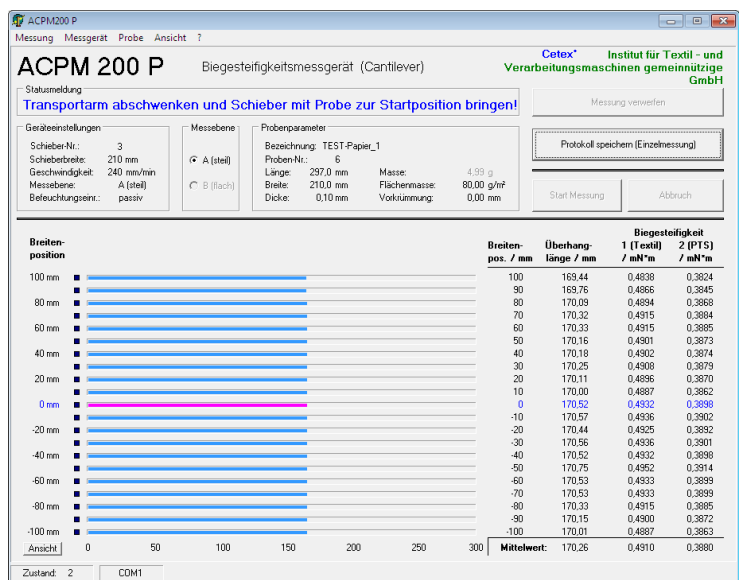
ACPM200 P

Messung Messgerät Probe Ansicht ?

ACPM 200 P

Biegesteifigkeitsmessgerät (Cantilever)

Cetex® Institut für Textil - und Verarbeitungsmaschinen gemeinnützige GmbH

Statusmeldung

Transportarm abschwenken und Schieber mit Probe zur Startposition bringen!

Messung verwerfen

Geräteeinstellungen

Schieber-Nr.: 3
Schieberbreite: 210 mm
Geschwindigkeit: 240 mm/min
Messebene: A (steil)
Befeuchtungseinr.: passiv

Messebene

A (steil)
B (flach)

Probenparameter

Bezeichnung: TEST-Papier_1
Proben-Nr.: 6
Länge: 297,0 mm
Breite: 210,0 mm
Dicke: 0,10 mm
Masse: 4,99 g
Flächenmasse: 80,00 g/m²
Vorkrümmung: 0,00 mm

Protokoll speichern (Einzelmessung)

Start Messung

Abbruch

Breiten-position

100 mm
80 mm
60 mm
40 mm
20 mm
0 mm
-20 mm
-40 mm
-60 mm
-80 mm
-100 mm

Ansicht

0 50 100 150 200 250 300

| Breiten-pos. / mm | Überhang-länge / mm | Biegesteifigkeit 1 (Textil) / mN*m | 2 (PTS) / mN*m |
|---|---|---|---|
| 100 | 169,44 | 0,4838 | 0,3824 |
| 90 | 169,76 | 0,4866 | 0,3845 |
| 80 | 170,09 | 0,4894 | 0,3868 |
| 70 | 170,32 | 0,4915 | 0,3884 |
| 60 | 170,33 | 0,4915 | 0,3885 |
| 50 | 170,16 | 0,4901 | 0,3873 |
| 40 | 170,18 | 0,4902 | 0,3874 |
| 30 | 170,25 | 0,4908 | 0,3879 |
| 20 | 170,11 | 0,4896 | 0,3870 |
| 10 | 170,00 | 0,4887 | 0,3862 |
| 0 | 170,52 | 0,4932 | 0,3898 |
| -10 | 170,57 | 0,4936 | 0,3902 |
| -20 | 170,44 | 0,4925 | 0,3892 |
| -30 | 170,56 | 0,4936 | 0,3901 |
| -40 | 170,52 | 0,4932 | 0,3898 |
| -50 | 170,75 | 0,4952 | 0,3914 |
| -60 | 170,53 | 0,4933 | 0,3899 |
| -70 | 170,53 | 0,4933 | 0,3899 |
| -80 | 170,33 | 0,4915 | 0,3885 |
| -90 | 170,15 | 0,4900 | 0,3872 |
| -100 | 170,01 | 0,4887 | 0,3863 |
| Mittelwert: | 170,26 | 0,4910 | 0,3880 |

Zustand: 2 COM1